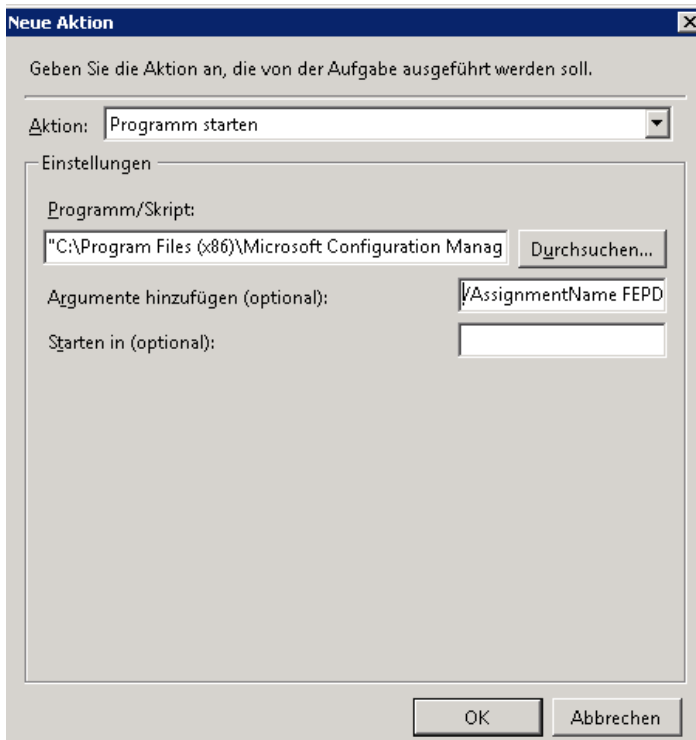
Neue Aktion

Geben Sie die Aktion an, die von der Aufgabe ausgeführt werden soll.

Aktion: Programm starten

Einstellungen

Programm/Skript:

"C:\Program Files (x86)\Microsoft Configuration Manag

Durchsuchen...

Argumente hinzufügen (optional): /AssignmentName FEPD

Starten in (optional):

OK

Abbrechen